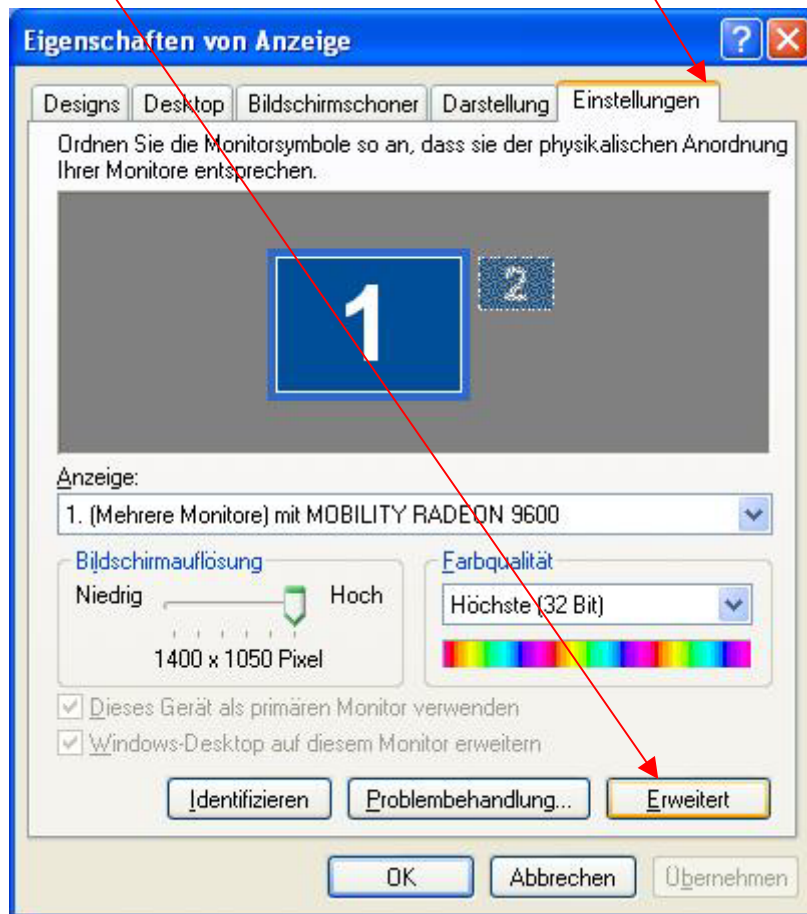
Eigenschaften von Anzeige

Designs | Desktop | Bildschirmschoner | Darstellung | Einstellungen

Ordnen Sie die Monitorsymbole so an, dass sie der physikalischen Anordnung Ihrer Monitore entsprechen.

1

2

Anzeige:

1. (Mehrere Monitore) mit MOBILITY RADEON 9600

Bildschirmauflösung

Niedrig

Hoch

1400 x 1050 Pixel

Farbqualität

Höchste (32 Bit)

Dieses Gerät als primären Monitor verwenden

Windows-Desktop auf diesem Monitor erweitern

Identifizieren

Problembehandlung...

Erweitert

OK

Abbrechen

Übernehmen